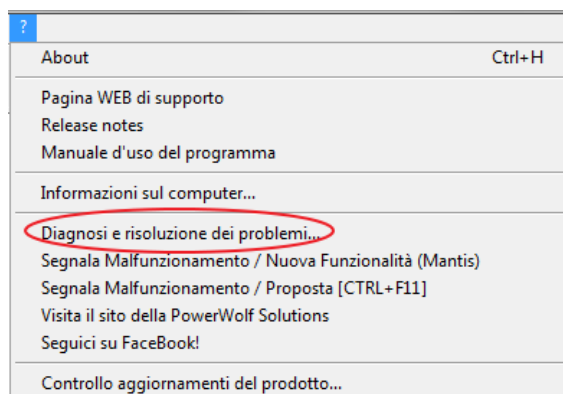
?

About Ctrl+H

Pagina WEB di supporto
Release notes
Manuale d'uso del programma

Informazioni sul computer...

Diagnosi e risoluzione dei problemi...
Segnala Malfunzionamento / Nuova Funzionalità (Mantis)
Segnala Malfunzionamento / Proposta [CTRL+F11]
Visita il sito della PowerWolf Solutions
Seguici su FaceBook!

Controllo aggiornamenti del prodotto...